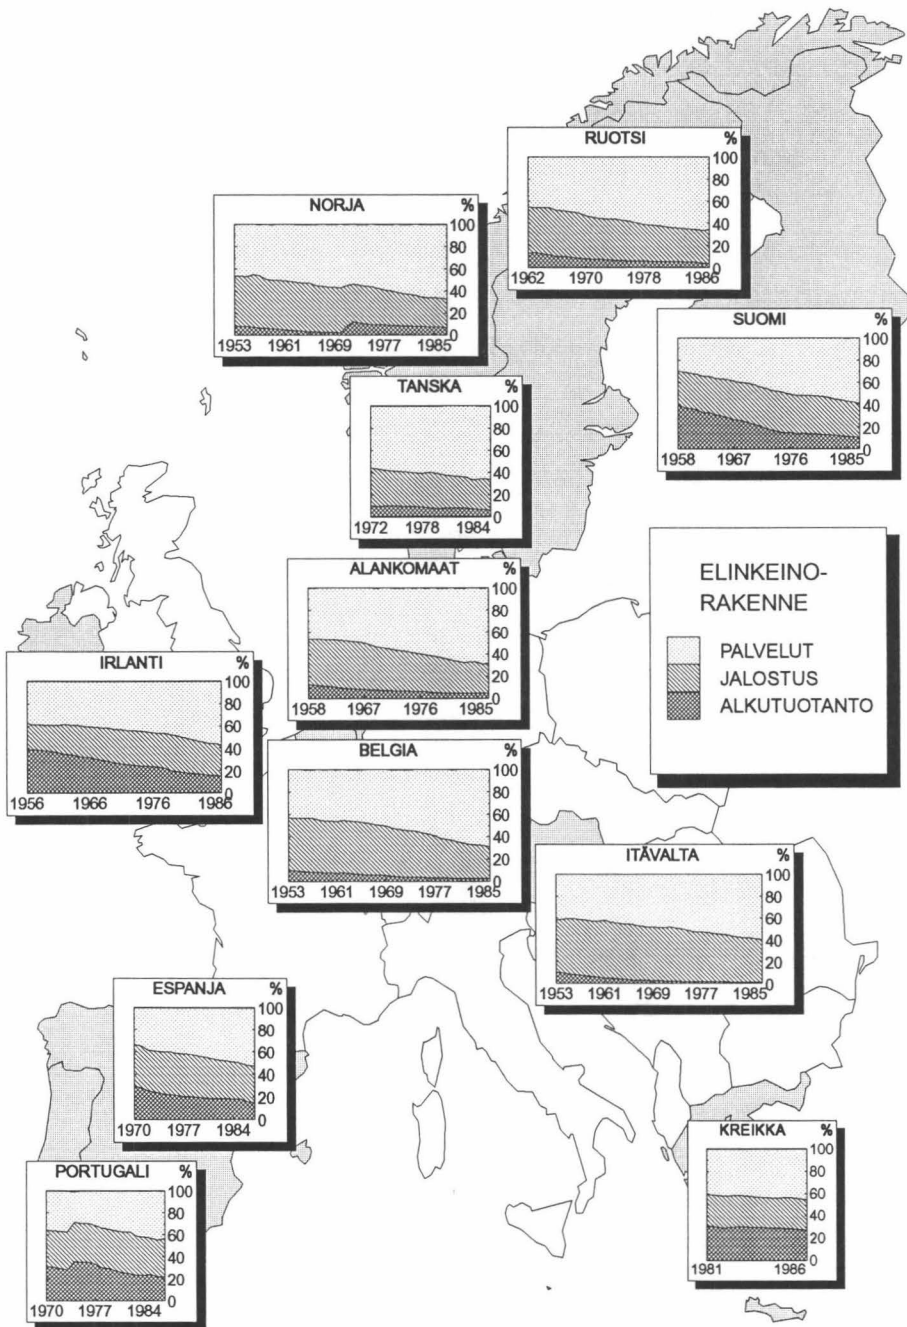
RUOTSI
%
100
80
60
40
20
1962 1970 1978 1986

NORJA
%
100
80
60
40
20
0
1953 1961 1969 1977 1985

SUOMI
%
100
80
60
40
20
0
1958 1967 1976 1985

TANSKA
%
100
80
60
40
20
0
1972 1978 1984

ELINKEINO-RAKENNE

PALVELUT
JALOSTUS
ALKUTUOTANTO

ALANKOMAAT
%
100
80
60
40
20
0
1958 1967 1976 1985

IRLANTI
%
100
80
60
40
20
0
1956 1966 1976 1986

BELGIA
%
100
80
60
40
20
0
1953 1961 1969 1977 1985

ITÄVALTA
%
100
80
60
40
20
0
1953 1961 1969 1977 1985

ESPANJA
%
100
80
60
40
20
0
1970 1977 1984

PORTUGALI
%
100
80
60
40
20
0
1970 1977 1984

KREIKKA
%
100
80
60
40
20
0
1981 1986